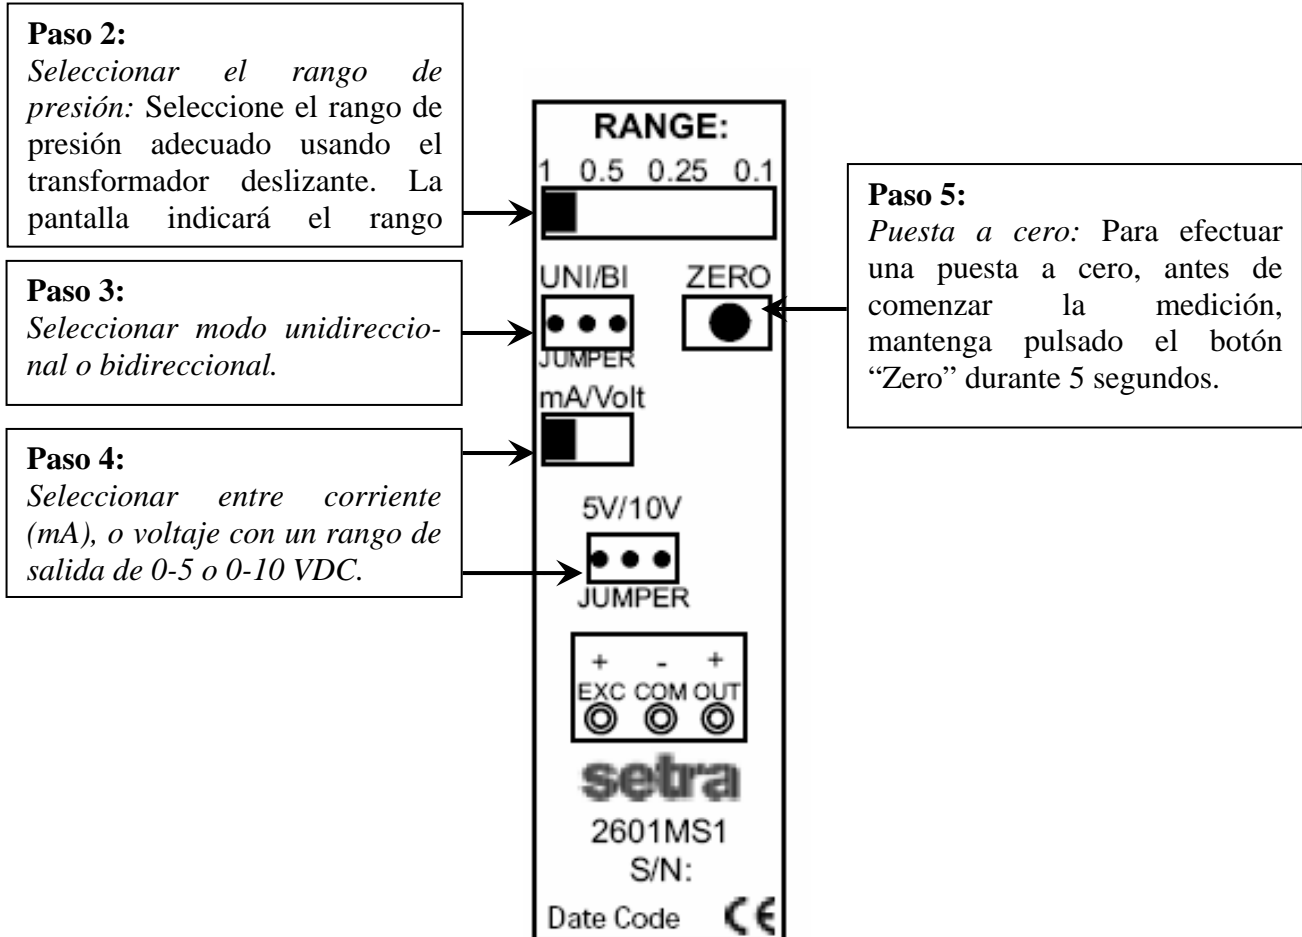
**Paso 2:**
*Seleccionar el rango de presión:* Seleccione el rango de presión adecuado usando el transformador deslizante. La pantalla indicará el rango

**Paso 3:**
*Seleccionar modo unidireccional o bidireccional.*

**Paso 4:**
*Seleccionar entre corriente (mA), o voltaje con un rango de salida de 0-5 o 0-10 VDC.*

RANGE:
1 0.5 0.25 0.1

UNI/BI
JUMPER
ZERO

mA/Volt

5V/10V
JUMPER

+ - +
EXC COM OUT

setra
2601MS1
S/N:
Date Code CE

**Paso 5:**
*Puesta a cero:* Para efectuar una puesta a cero, antes de comenzar la medición, mantenga pulsado el botón "Zero" durante 5 segundos.